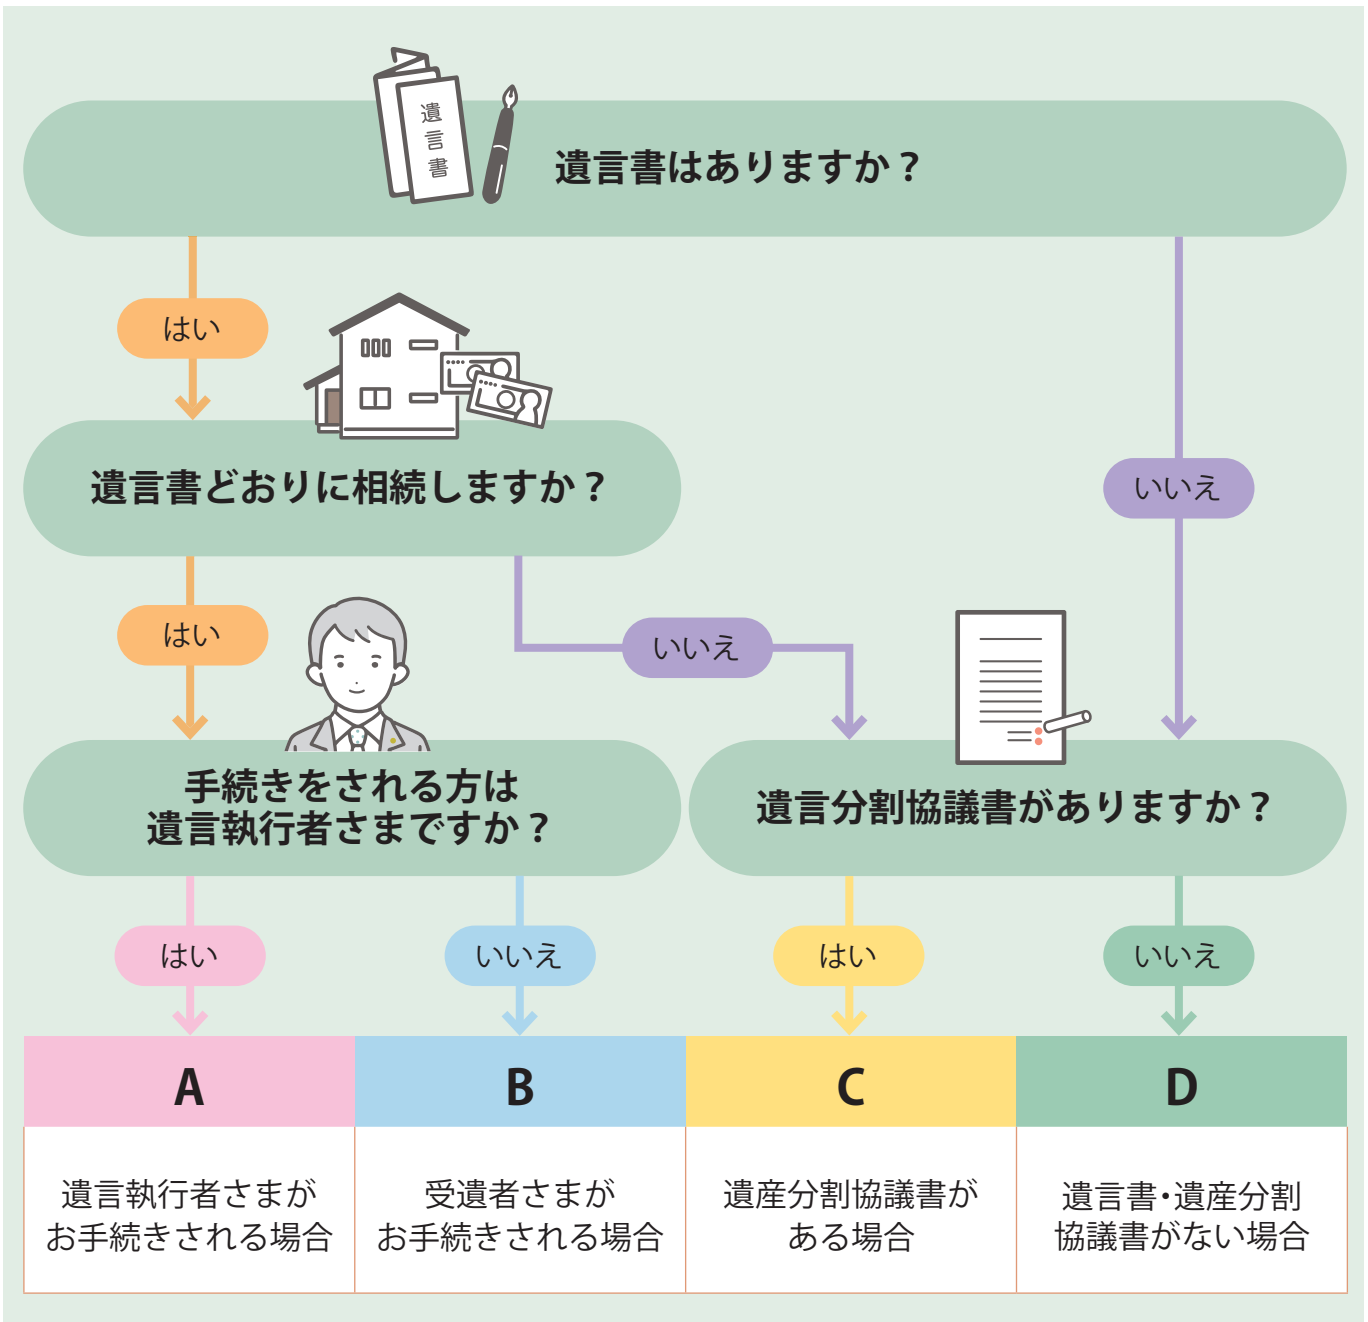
遺言書

遺言書はありますか？

はい

いいえ

遺言書どおりに相続しますか？

はい

いいえ

手続きをされる方は遺言執行者さまですか？

遺言分割協議書がありますか？

はい

いいえ

はい

いいえ

| A | B | C | D |
|---|---|---|---|
| 遺言執行者さまがお手続きされる場合 | 受遺者さまがお手続きされる場合 | 遺産分割協議書がある場合 | 遺言書・遺産分割協議書がない場合 |